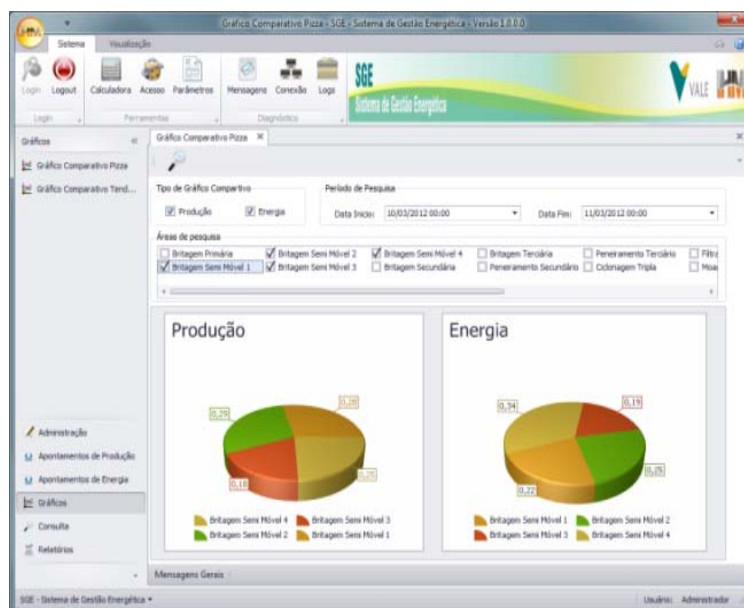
Gráfico Comparativo Pizza - SGE - Sistema de Gestão Energética - Versão 1.0.0.0

Sistema Visualização

Login Logout Calculadora Acesso Parâmetros Mensagens Conexão Logs

Login Ferramentas Diagnóstico

SGE Sistema de Gestão Energética

VALE

Gráficos

Gráfico Comparativo Pizza

Gráfico Comparativo Tend...

Gráfico Comparativo Pizza ×

Tipo de Gráfico Comparativo

Produção Energia

Período de Pesquisa

Data Início: 10/03/2012 00:00

Data Fim: 11/03/2012 00:00

Áreas de pesquisa

| Britagem Primária | Britagem Semi Móvel 2 | Britagem Semi Móvel 4 | Britagem Terciária | Peneiramento Terciário | Filtra |
|---|---|---|---|---|---|
| Britagem Semi Móvel 1 | Britagem Semi Móvel 3 | Britagem Secundária | Peneiramento Secundário | Ciclonagem Tripla | Moa |

Produção

0,29
0,28
0,25
0,18

Britagem Semi Móvel 4 Britagem Semi Móvel 3
Britagem Semi Móvel 2 Britagem Semi Móvel 1

Energia

0,34
0,19
0,26
0,22

Britagem Semi Móvel 1 Britagem Semi Móvel 2
Britagem Semi Móvel 3 Britagem Semi Móvel 4

Administração

Apontamentos de Produção

Apontamentos de Energia

Gráficos

Consulta

Relatórios

Mensagens Gerais

SGE - Sistema de Gestão Energética ▾

Usuário: Administrador